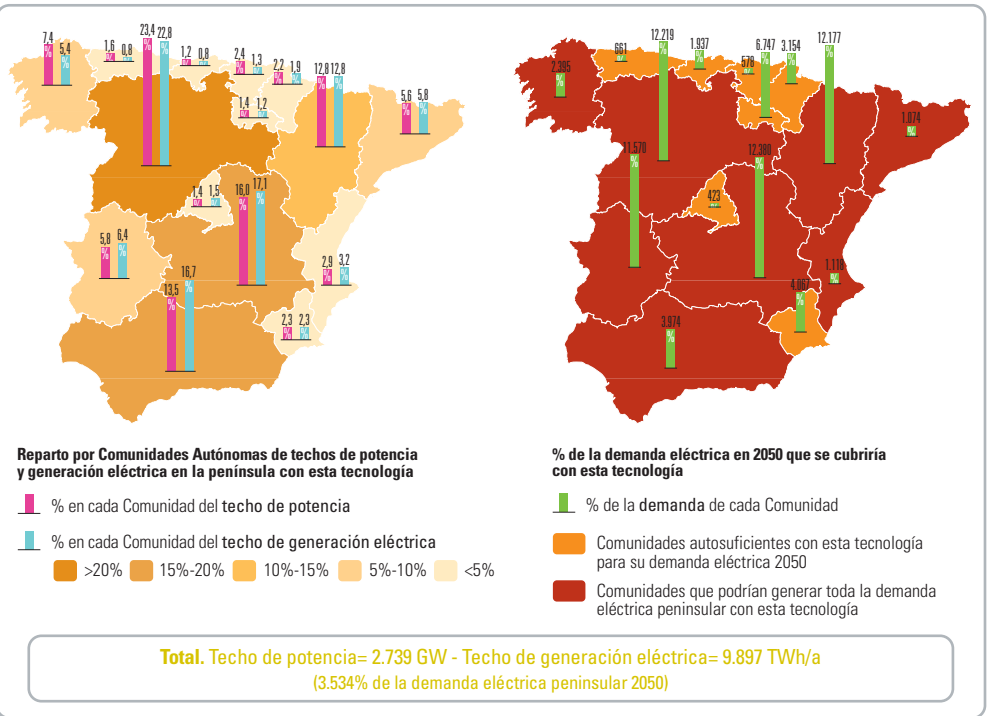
7,4 % 5,4 %
1,6 % 0,8 %
23,4 % 22,8 %
1,2 0,8
2,4 % 1,3 %
2,2 % 1,9 %
12,8 % 12,8 %
1,4 % 1,2 %
5,6 % 5,8 %
1,4 % 1,5 %
16,0 % 17,1 %
5,8 % 6,4 %
16,7 %
13,5 %
2,9 % 3,2 %
2,3 % 2,3 %

2.395 %
661 %
12.219 %
1.937 %
578 %
6.747 %
3.154 %
12.177 %
1.074 %
11.570 %
12.380 %
423 %
1.118 %
4.067 %
3.974 %

Reparto por Comunidades Autónomas de techos de potencia y generación eléctrica en la península con esta tecnología

% en cada Comunidad del techo de potencia

% en cada Comunidad del techo de generación eléctrica

>20% 15%-20% 10%-15% 5%-10% <5%

% de la demanda eléctrica en 2050 que se cubriría con esta tecnología

% de la demanda de cada Comunidad

Comunidades autosuficientes con esta tecnología para su demanda eléctrica 2050

Comunidades que podrían generar toda la demanda eléctrica peninsular con esta tecnología

Total. Techo de potencia= 2.739 GW - Techo de generación eléctrica= 9.897 TWh/a
(3.534% de la demanda eléctrica peninsular 2050)